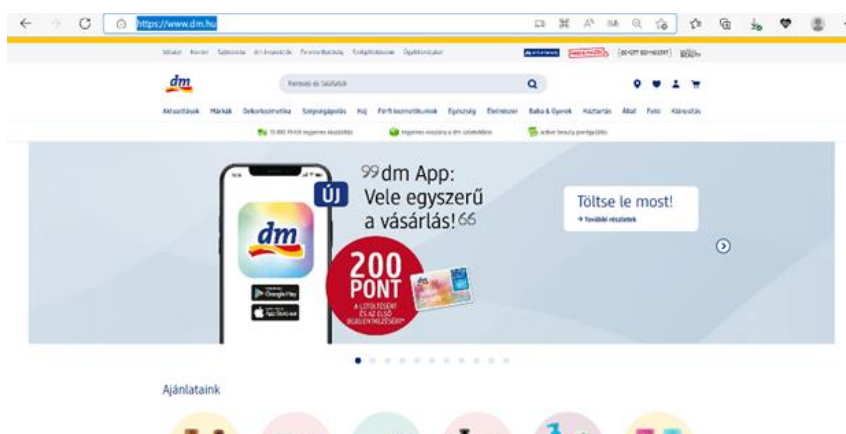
https://www.dm.hu

dm

Keresés és találatok

Aktualitások Márkák Dekorkozmetika Szépségápolás Haj Férfi kozmetikumok Egészség Élelmiszer Baba & Gyerek Háztartás Állat Fotó Kiárusítás

ÚJ

99dm App: Vele egyszerű a vásárlás!66

200 PONT

A LETÖLTÉSÉRT ÉS AZ ELSŐ BEJELENTKEZÉSÉRT*

dm

Töltse le most!

→ További részletek

Ajánlataink